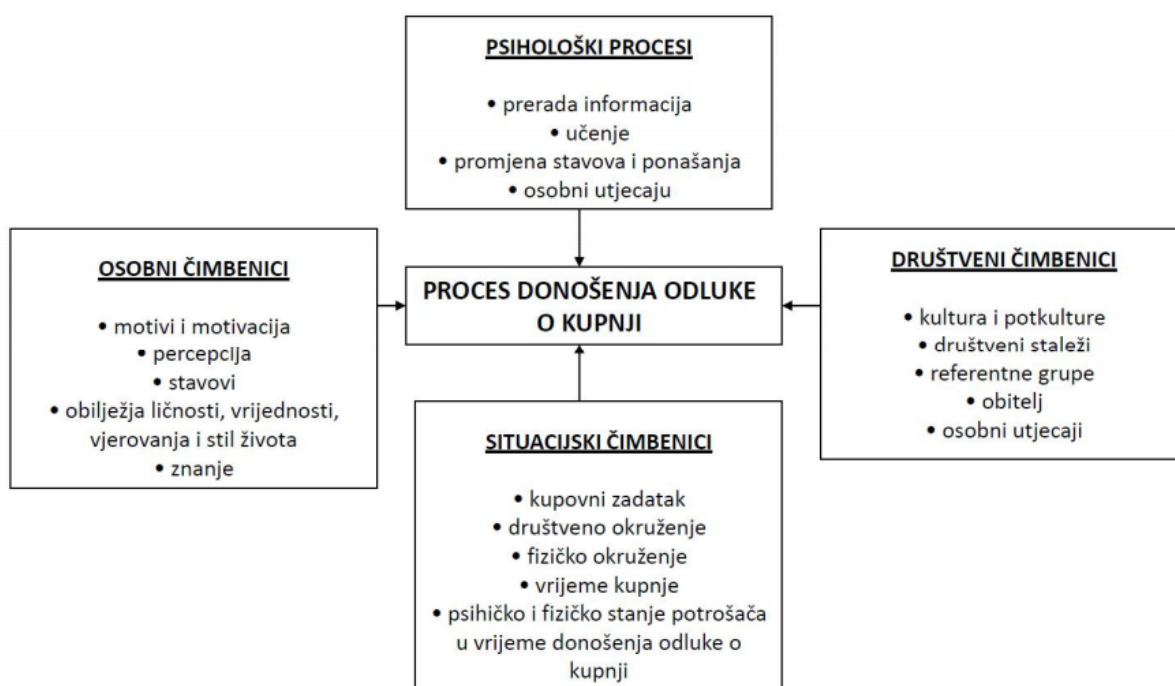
PSIHOLOŠKI PROCESI

• prerada informacija
• učenje
• promjena stavova i ponašanja
• osobni utjecaju

OSOBNI ČIMBENICI

• motivi i motivacija
• percepcija
• stavovi
• obilježja ličnosti, vrijednosti, vjerovanja i stil života
• znanje

PROCES DONOŠENJA ODLUKE O KUPNJI

DRUŠTVENI ČIMBENICI

• kultura i potkulture
• društveni staleži
• referentne grupe
• obitelj
• osobni utjecaji

SITUACIJSKI ČIMBENICI

• kupovni zadatak
• društveno okruženje
• fizičko okruženje
• vrijeme kupnje
• psihičko i fizičko stanje potrošača u vrijeme donošenja odluke o kupnji